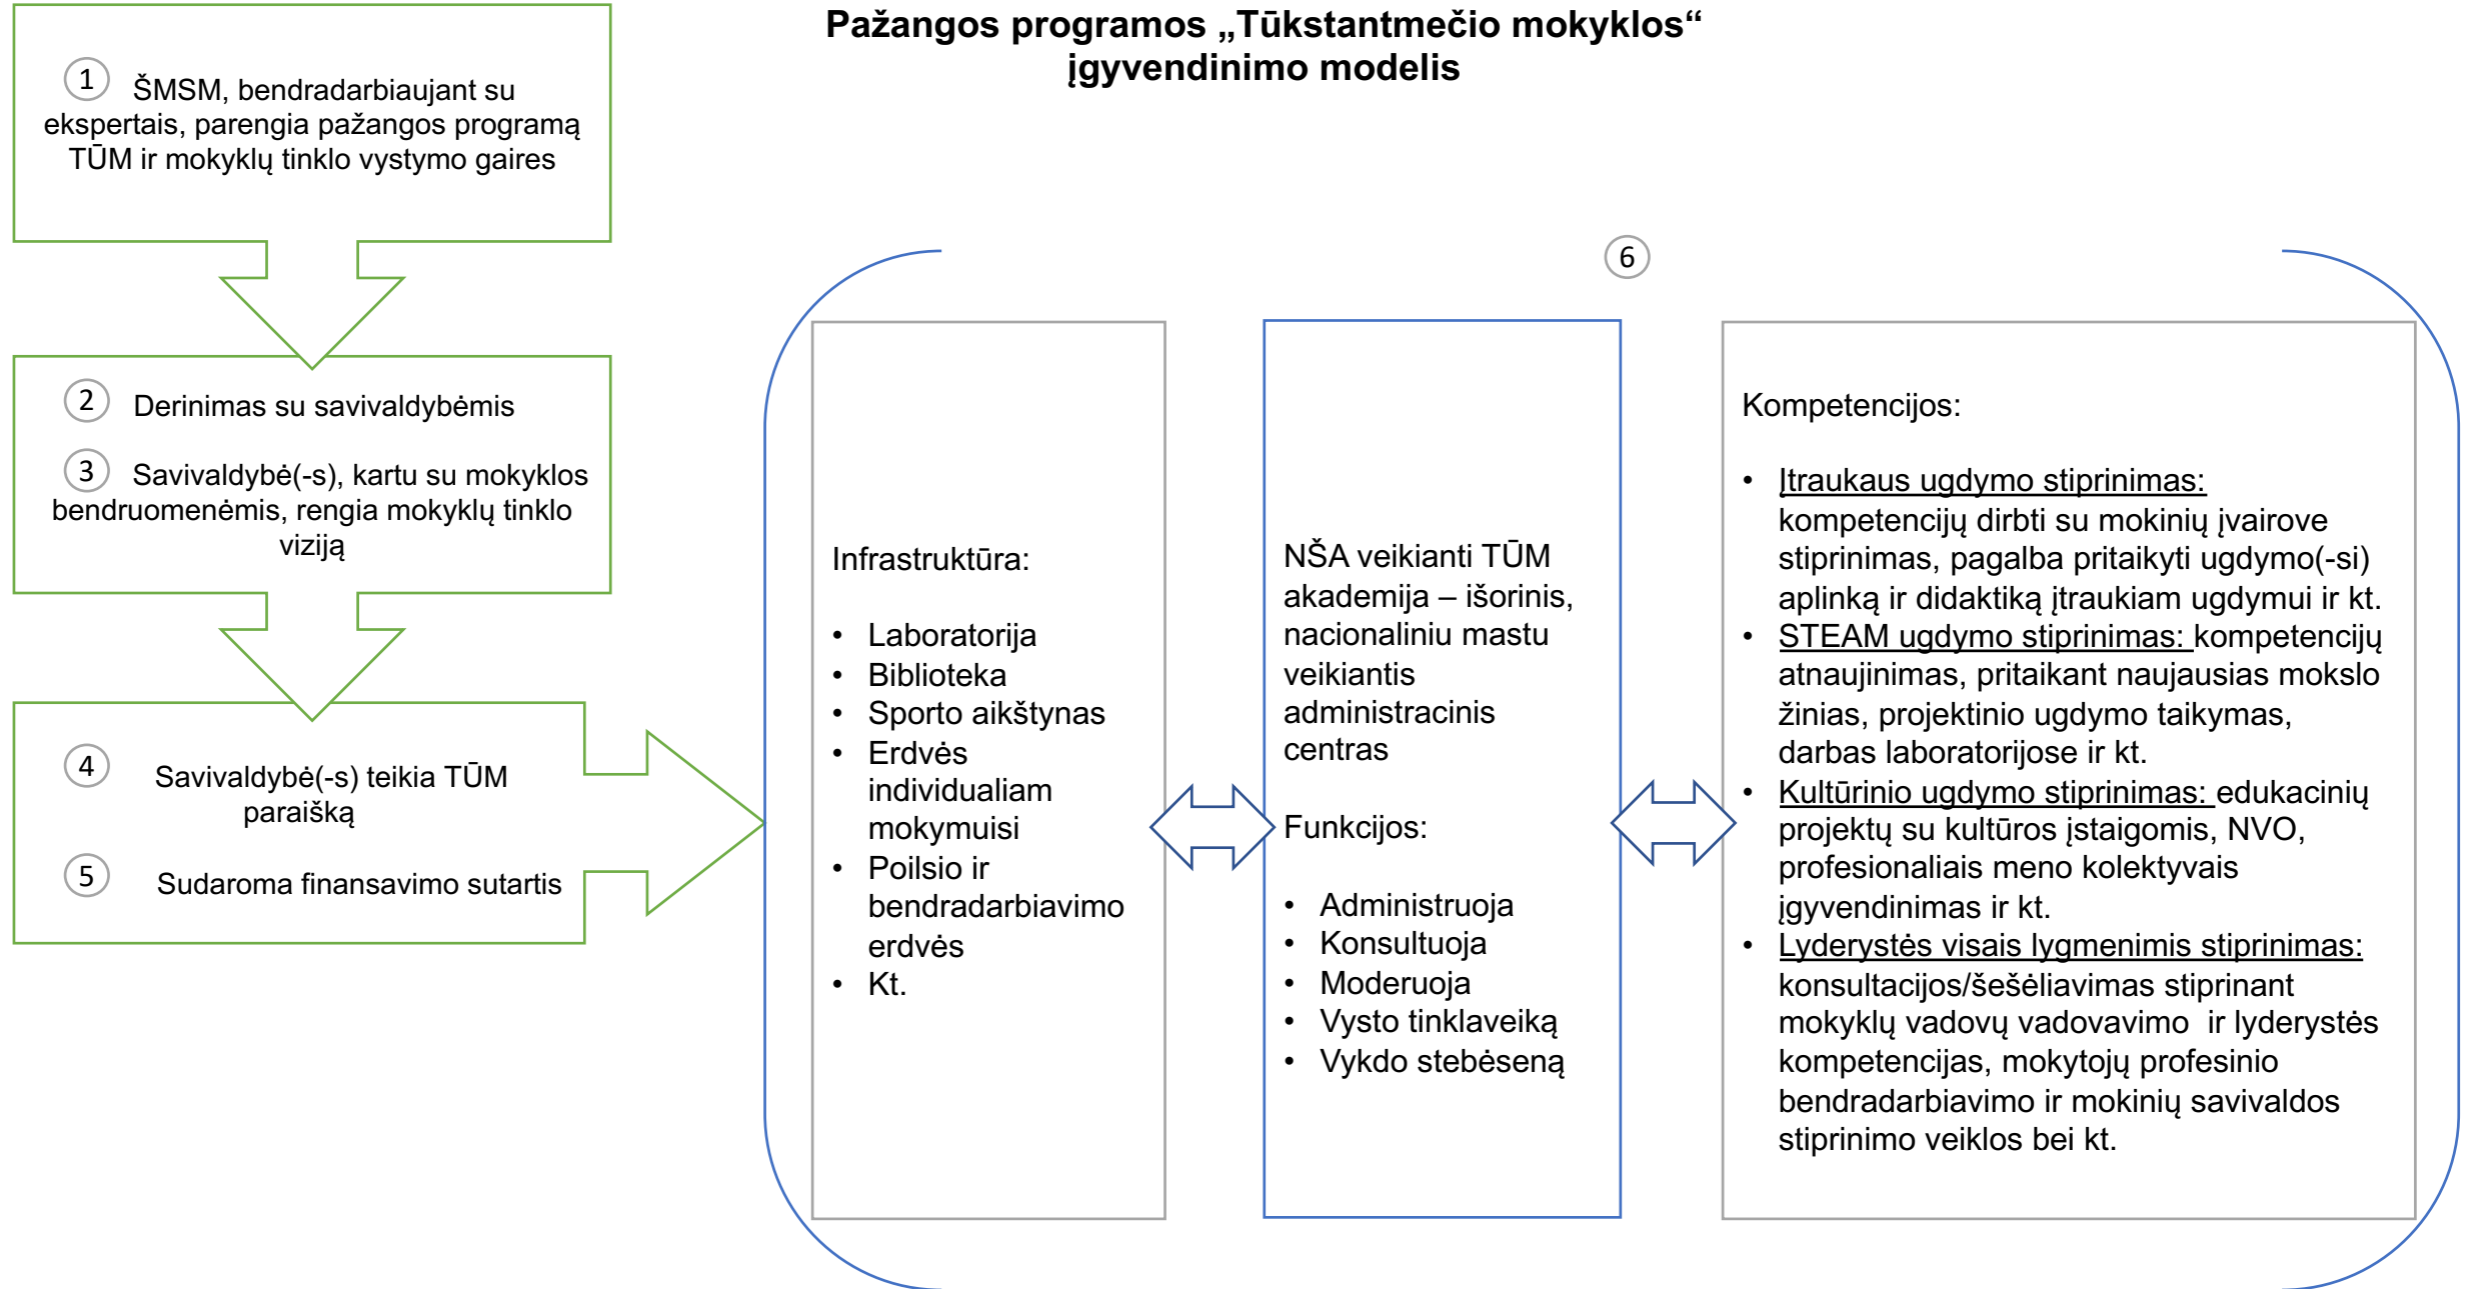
Pažangos programos „Tūkstantmečio mokyklos“ įgyvendinimo modelis

1 ŠMSM, bendradarbiaujant su ekspertais, parengia pažangos programą TŪM ir mokyklų tinklo vystymo gaires

2 Derinimas su savivaldybėmis

3 Savivaldybė(-s), kartu su mokyklos bendruomenėmis, rengia mokyklų tinklo viziją

4 Savivaldybė(-s) teikia TŪM paraišką

5 Sudaroma finansavimo sutartis

6

Infrastruktūra:

- Laboratorija
- Biblioteka
- Sporto aikštynas
- Erdvės individualiam mokymuisi
- Poilsio ir bendradarbiavimo erdvės
- Kt.

NŠA veikianti TŪM akademija – išorinis, nacionaliniu mastu veikiantis administracinis centras

Funkcijos:

- Administruoja
- Konsultuoja
- Moderuoja
- Vysto tinklaveiką
- Vykdo stebėseną

Kompetencijos:

- Įtraukaus ugdymo stiprinimas: kompetencijų dirbti su mokinių įvairove stiprinimas, pagalba pritaikyti ugdymo(-si) aplinką ir didaktiką įtraukiam ugdymui ir kt.
- STEAM ugdymo stiprinimas: kompetencijų atnaujinimas, pritaikant naujausias mokslo žinias, projektinio ugdymo taikymas, darbas laboratorijose ir kt.
- Kultūrinio ugdymo stiprinimas: edukacinių projektų su kultūros įstaigomis, NVO, profesionaliais meno kolektyvais įgyvendinimas ir kt.
- Lyderystės visais lygmenimis stiprinimas: konsultacijos/šešėliavimas stiprinant mokyklų vadovų vadovavimo ir lyderystės kompetencijas, mokytojų profesinio bendradarbiavimo ir mokinių savivaldos stiprinimo veiklos bei kt.